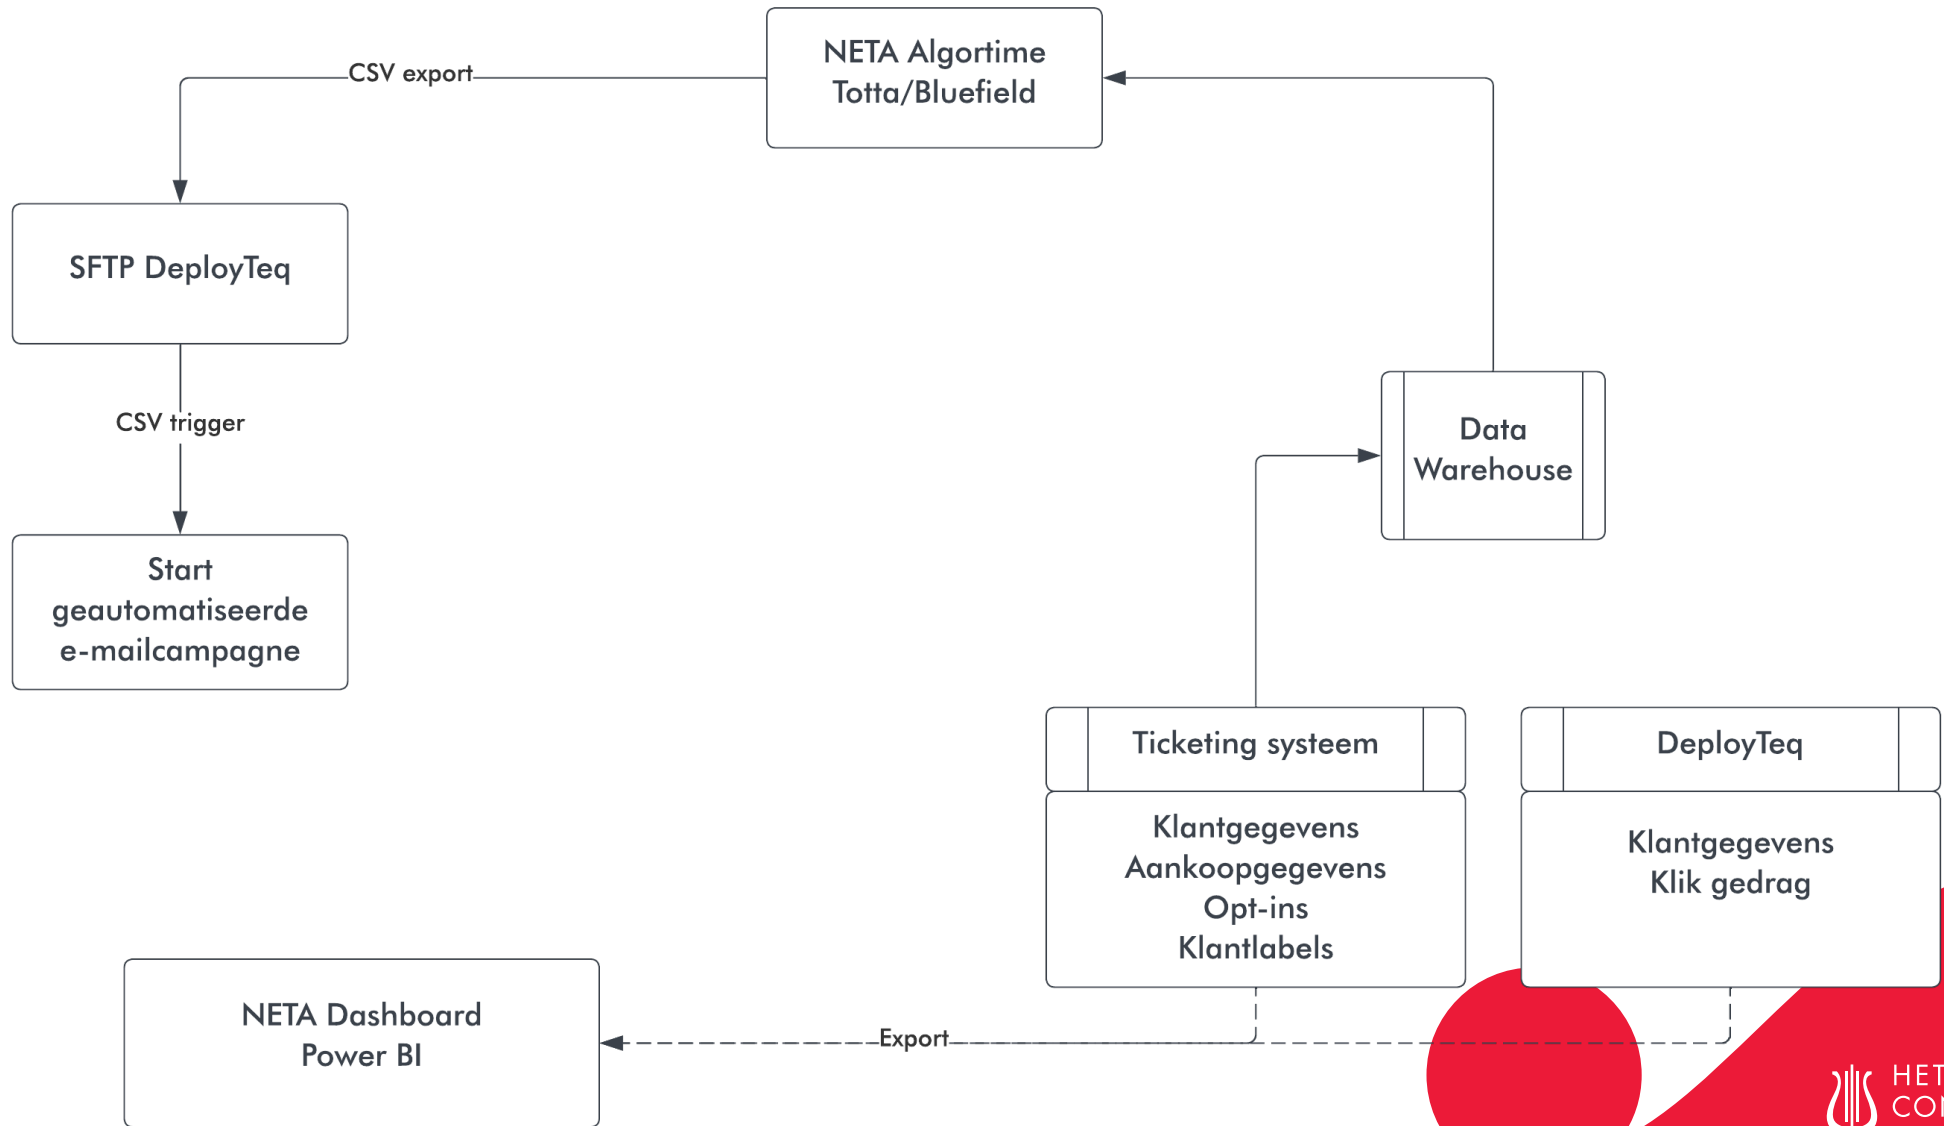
NETA Algortime
Totta/Bluefield

CSV export

SFTP DeployTeq

CSV trigger

Start geautomatiseerde e-mailcampagne

Data Warehouse

Ticketing systeem

Klantgegevens
Aankoopgegevens
Opt-ins
Klantlabels

DeployTeq

Klantgegevens
Klik gedrag

NETA Dashboard
Power BI

Export

HET
CO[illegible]